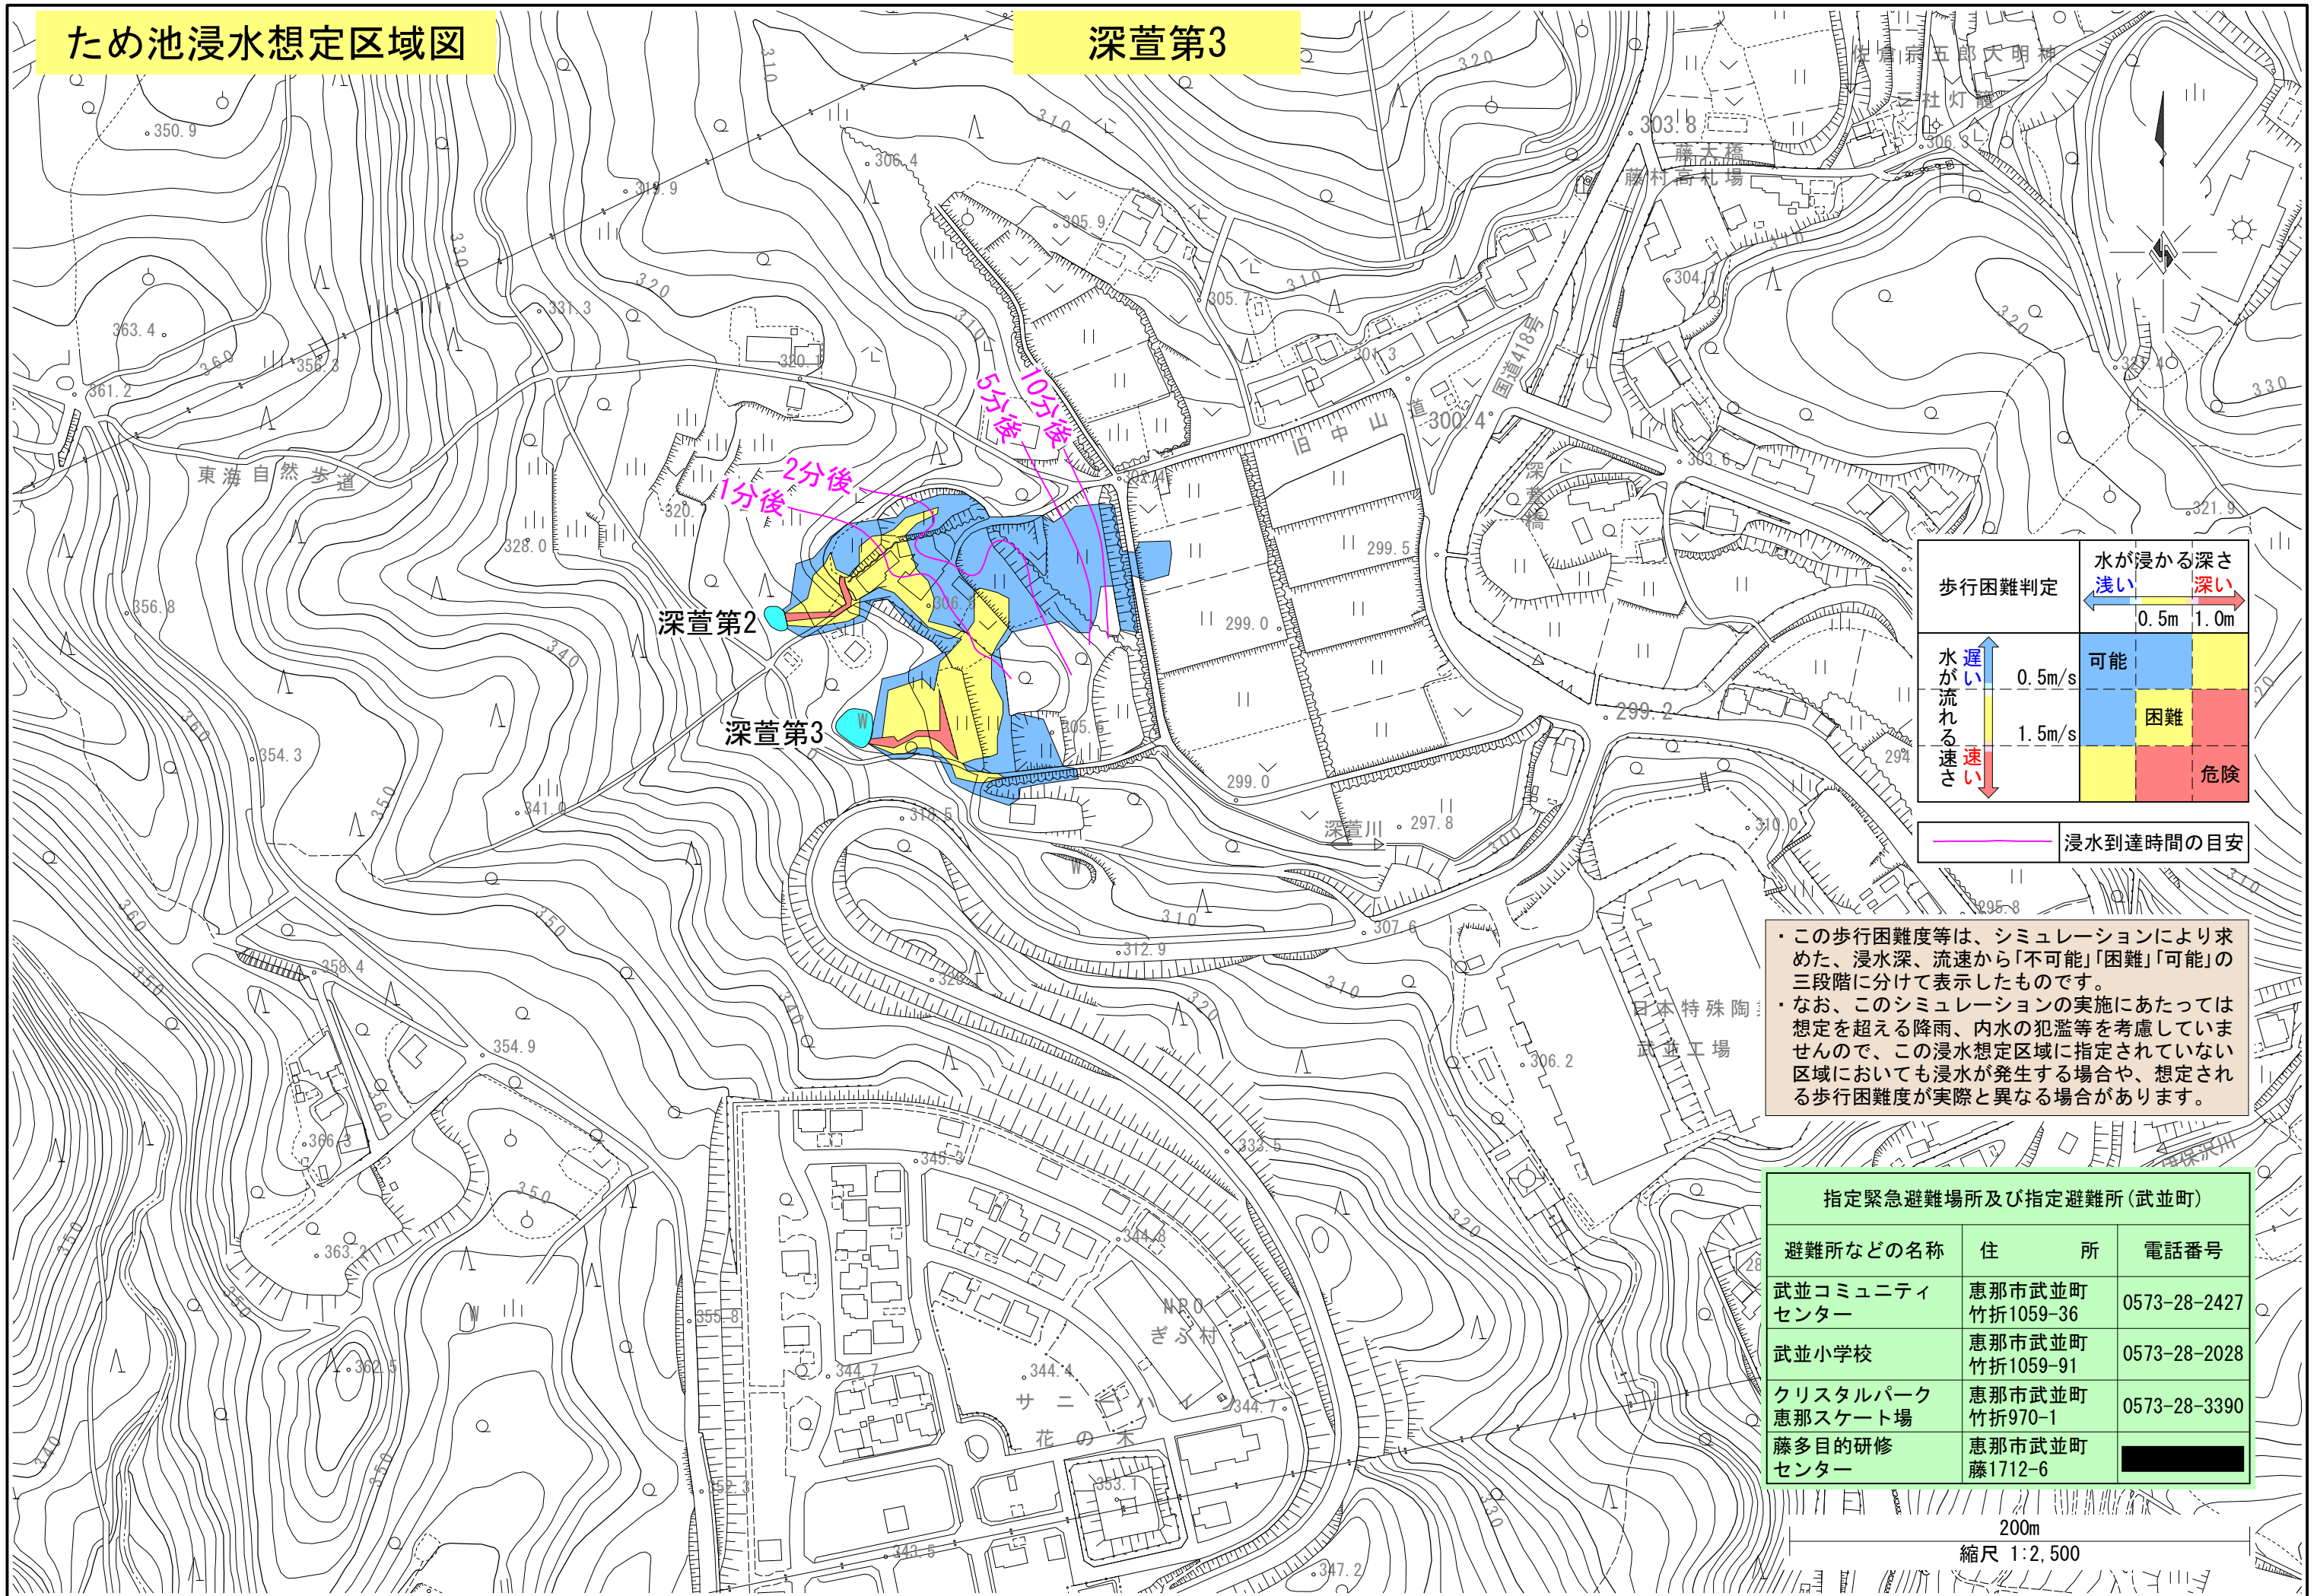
ため池浸水想定区域図

深萱第3

佐倉宗五郎大明神
三社灯籠
303.8
藤大橋
藤村高札場
306.3
350.9
306.4
319.9
305.9
305.7
304.1
301.3
300.4
303.6
国道418号
旧中山道
363.4
360
356.3
361.2
331.3
320.1
東海自然歩道
320.0
328.0
2分後
1分後
5分後
10分後
302.4
299.5
299.0
299.0
299.2
306.3
305.6
深萱第2
深萱第3
356.8
354.3
341.0
318.5
深萱川
297.8
310.0
321.9
294
358.4
354.9
312.9
307.6
295.8
306.2
日本特殊陶業
武並工場
366.3
363.2
362.5
355.8
345.3
344.8
344.7
344.4
344.7
NPO
ぎふ村
サニーハイツ
花の木
353.1
343.5
347.2
333.5

| 歩行困難判定 | 水が浸かる深さ 浅い 深い 0.5m 1.0m | | |
|---|---|---|---|
| 水が流れる速さ 遅い 0.5m/s | 可能 | | |
| 1.5m/s | | 困難 | |
| 速い | | | 危険 |

浸水到達時間の目安

・この歩行困難度等は、シミュレーションにより求めた、浸水深、流速から「不可能」「困難」「可能」の三段階に分けて表示したものです。
・なお、このシミュレーションの実施にあたっては想定を超える降雨、内水の氾濫等を考慮していませんので、この浸水想定区域に指定されていない区域においても浸水が発生する場合や、想定される歩行困難度が実際と異なる場合があります。

指定緊急避難場所及び指定避難所(武並町)

| 避難所などの名称 | 住所 | 電話番号 |
|---|---|---|
| 武並コミュニティセンター | 恵那市武並町竹折1059-36 | 0573-28-2427 |
| 武並小学校 | 恵那市武並町竹折1059-91 | 0573-28-2028 |
| クリスタルパーク恵那スケート場 | 恵那市武並町竹折970-1 | 0573-28-3390 |
| 藤多目的研修センター | 恵那市武並町藤1712-6 | |

200m
縮尺 1:2,500